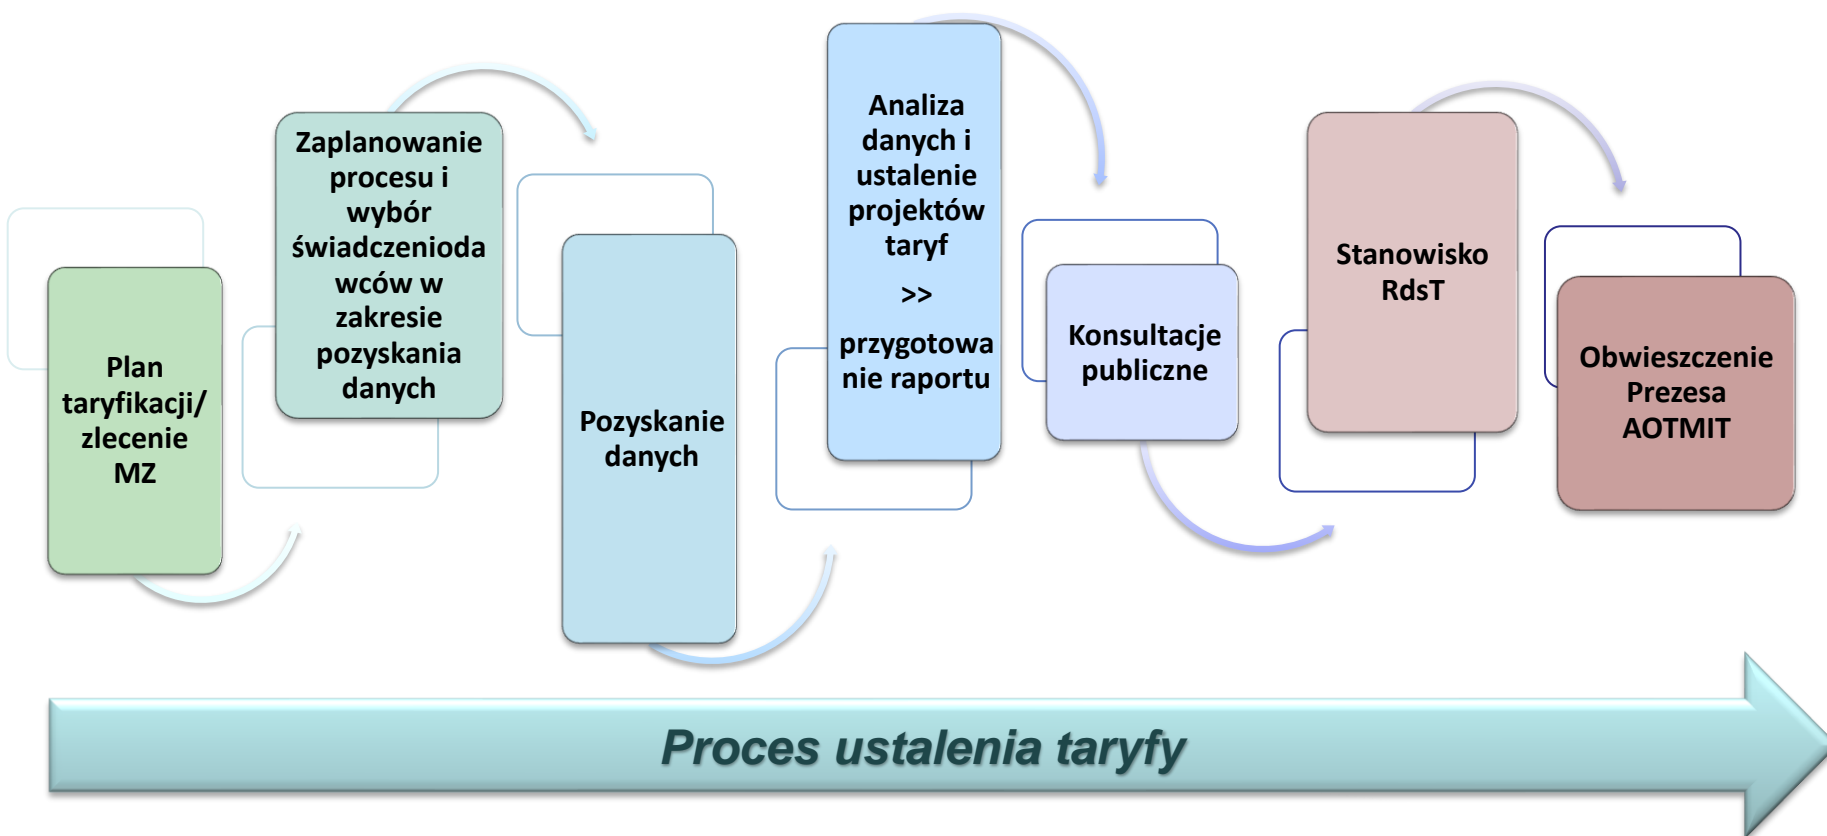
Plan taryfikacji/ zlecenie MZ

Zaplanowanie procesu i wybór świadczeniodawców w zakresie pozyskania danych

Pozyskanie danych

Analiza danych i ustalenie projektów taryf

>>

przygotowanie raportu

Konsultacje publiczne

Stanowisko RdsT

Obwieszczenie Prezesa AOTMIT

Proces ustalenia taryfy